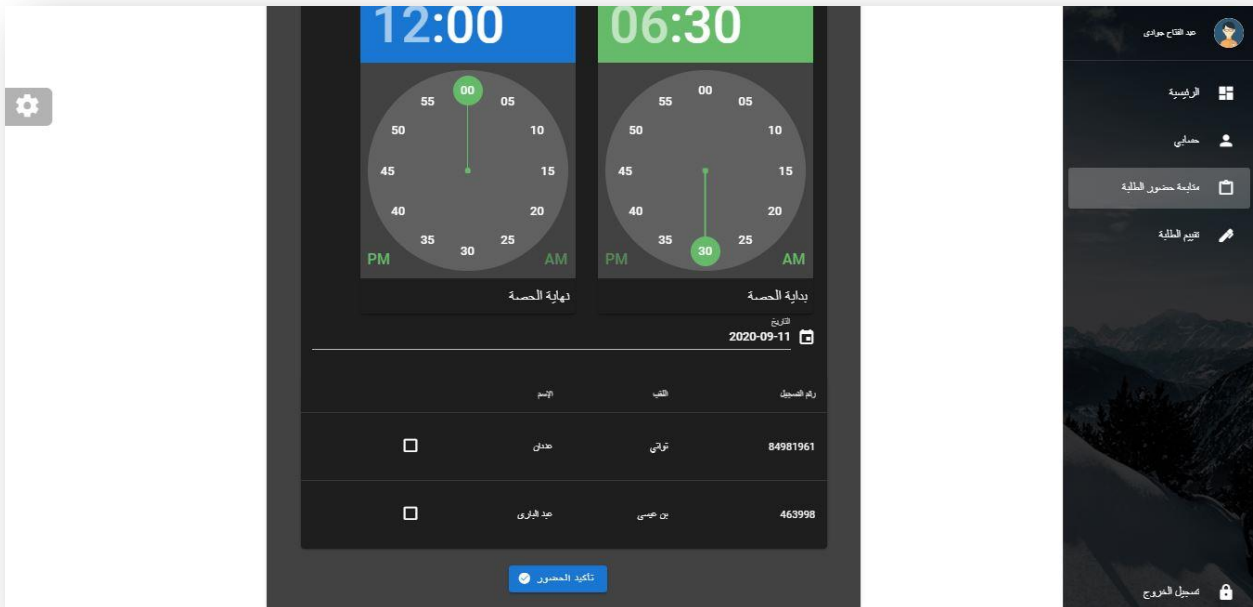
عبد الفتاح جوادي

الرئيسية

حسابي

متابعة حضور الطلبة

تقييم الطلبة

تسجيل الخروج

12:00

00 05 10 15 20 25 30 35 40 45 50 55

PM AM

نهاية الحصة

06:30

00 05 10 15 20 25 30 35 40 45 50 55

PM AM

بداية الحصة

التاريخ
2020-09-11

| رقم التسجيل | اللقب | الإسم | |
|---|---|---|---|
| 84981961 | تواتي | عدنان | ☐ |
| 463998 | بن عيسى | عبد الباري | ☐ |

تأكيد الحضور